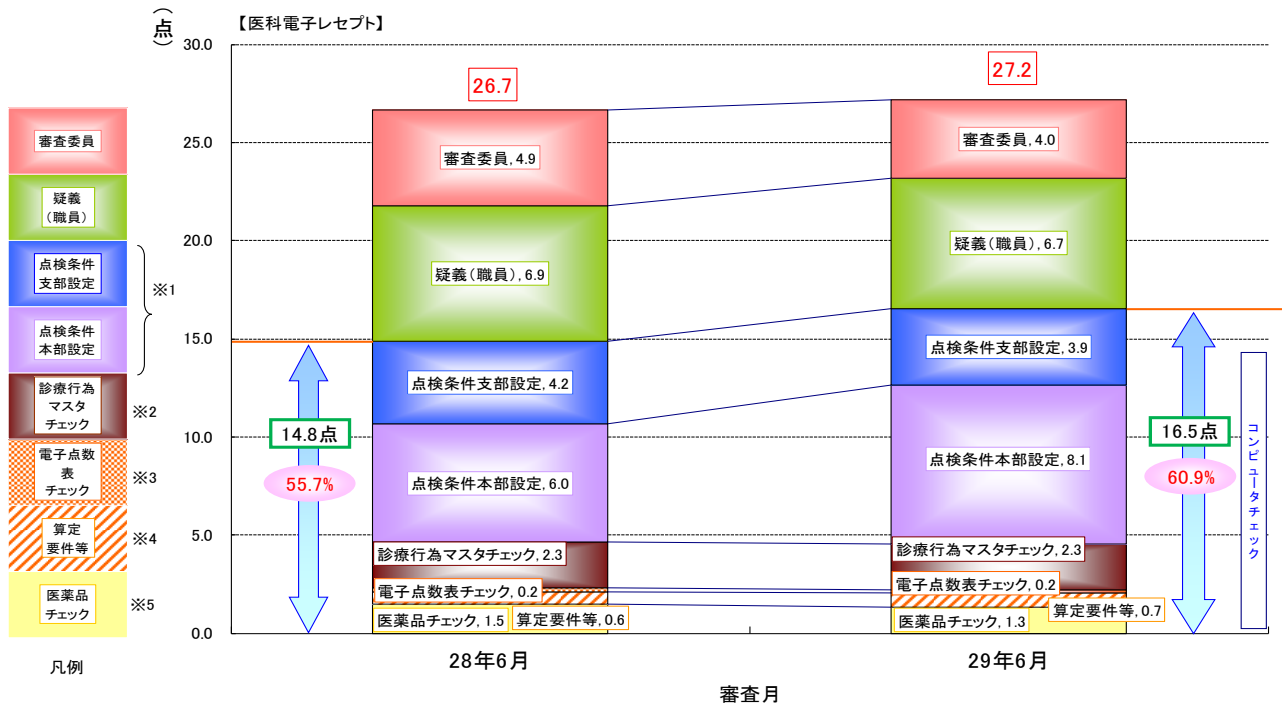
（点）

【医科電子レセプト】

30.0
25.0
20.0
15.0
10.0
5.0
0.0

審査委員
疑義（職員）
点検条件支部設定
点検条件本部設定
※1
診療行為マスタチェック
※2
電子点数表チェック
※3
算定要件等
※4
医薬品チェック
※5
凡例

26.7
審査委員, 4.9
疑義（職員）, 6.9
点検条件支部設定, 4.2
点検条件本部設定, 6.0
診療行為マスタチェック, 2.3
電子点数表チェック, 0.2
医薬品チェック, 1.5
算定要件等, 0.6
14.8点
55.7%

27.2
審査委員, 4.0
疑義（職員）, 6.7
点検条件支部設定, 3.9
点検条件本部設定, 8.1
診療行為マスタチェック, 2.3
電子点数表チェック, 0.2
算定要件等, 0.7
医薬品チェック, 1.3
16.5点
60.9%
コンピュータチェック

28年6月
29年6月
審査月